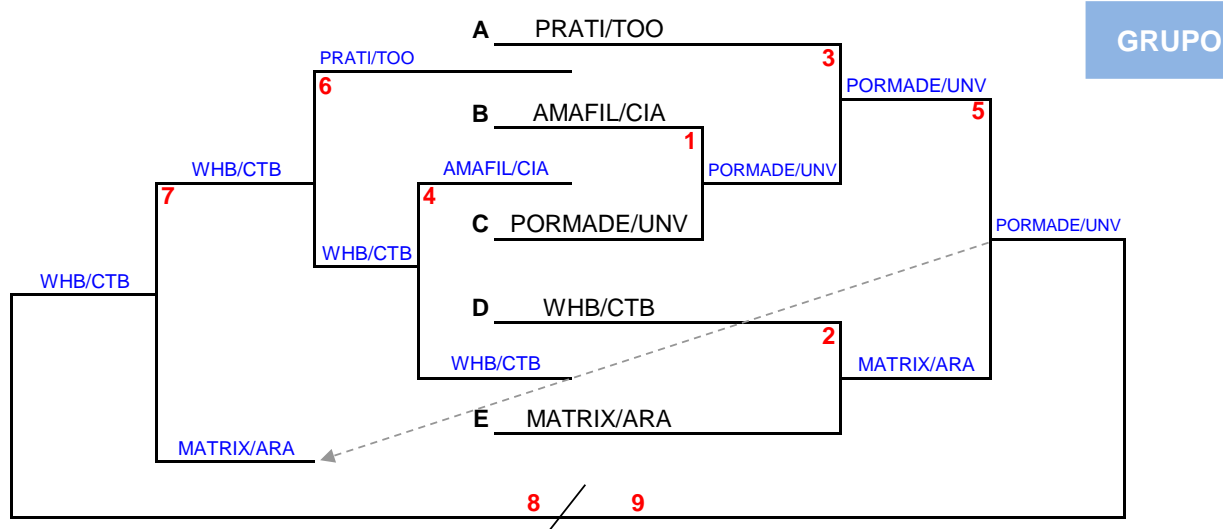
GRUPO

A PRATI/TOO

PRATI/TOO

3

PORMADE/UNV

6

5

B AMAFIL/CIA

1

WHB/CTB

AMAFIL/CIA

PORMADE/UNV

7

4

C PORMADE/UNV

PORMADE/UNV

WHB/CTB

WHB/CTB

D WHB/CTB

2

WHB/CTB

MATRIX/ARA

E MATRIX/ARA

MATRIX/ARA

8

9